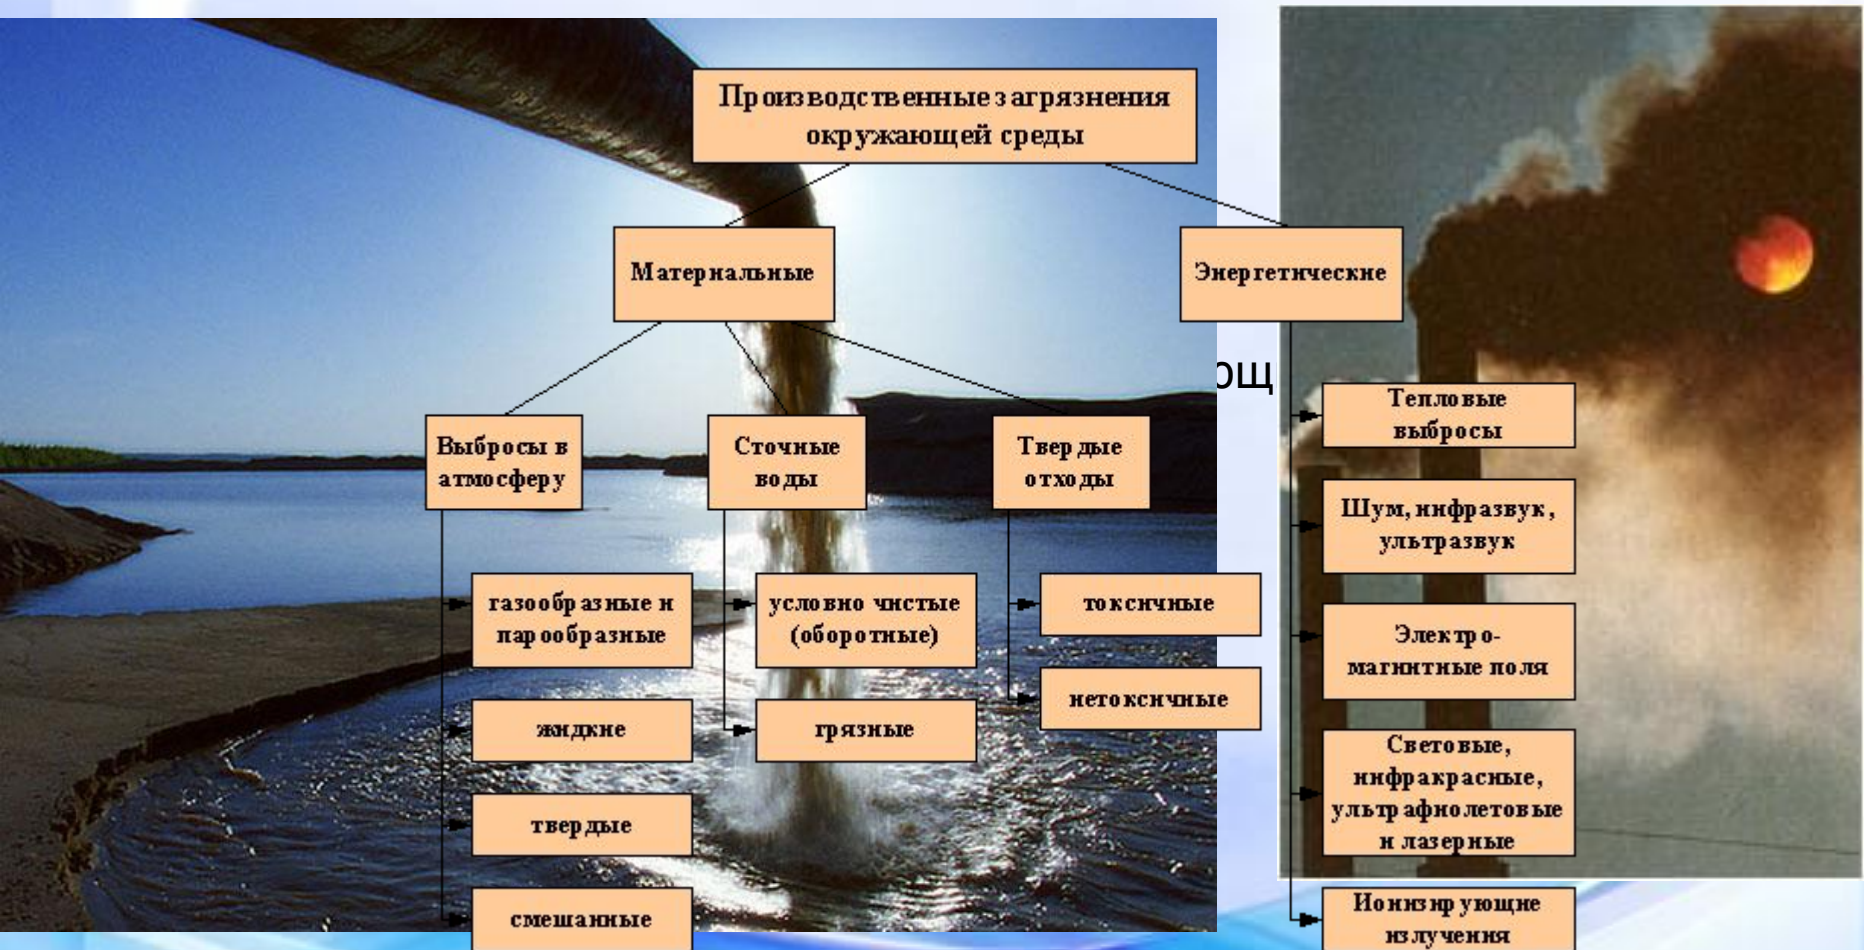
Производственные загрязнения окружающей среды

Материальные

Энергетические

Выбросы в атмосферу

Сточные воды

Твердые отходы

газообразные и парообразные

жидкие

твердые

смешанные

условно чистые (оборотные)

грязные

токсичные

нетоксичные

ющ

Тепловые выбросы

Шум, инфразвук, ультразвук

Электро-магнитные поля

Световые, инфракрасные, ультрафиолетовые и лазерные

Ионизирующие излучения